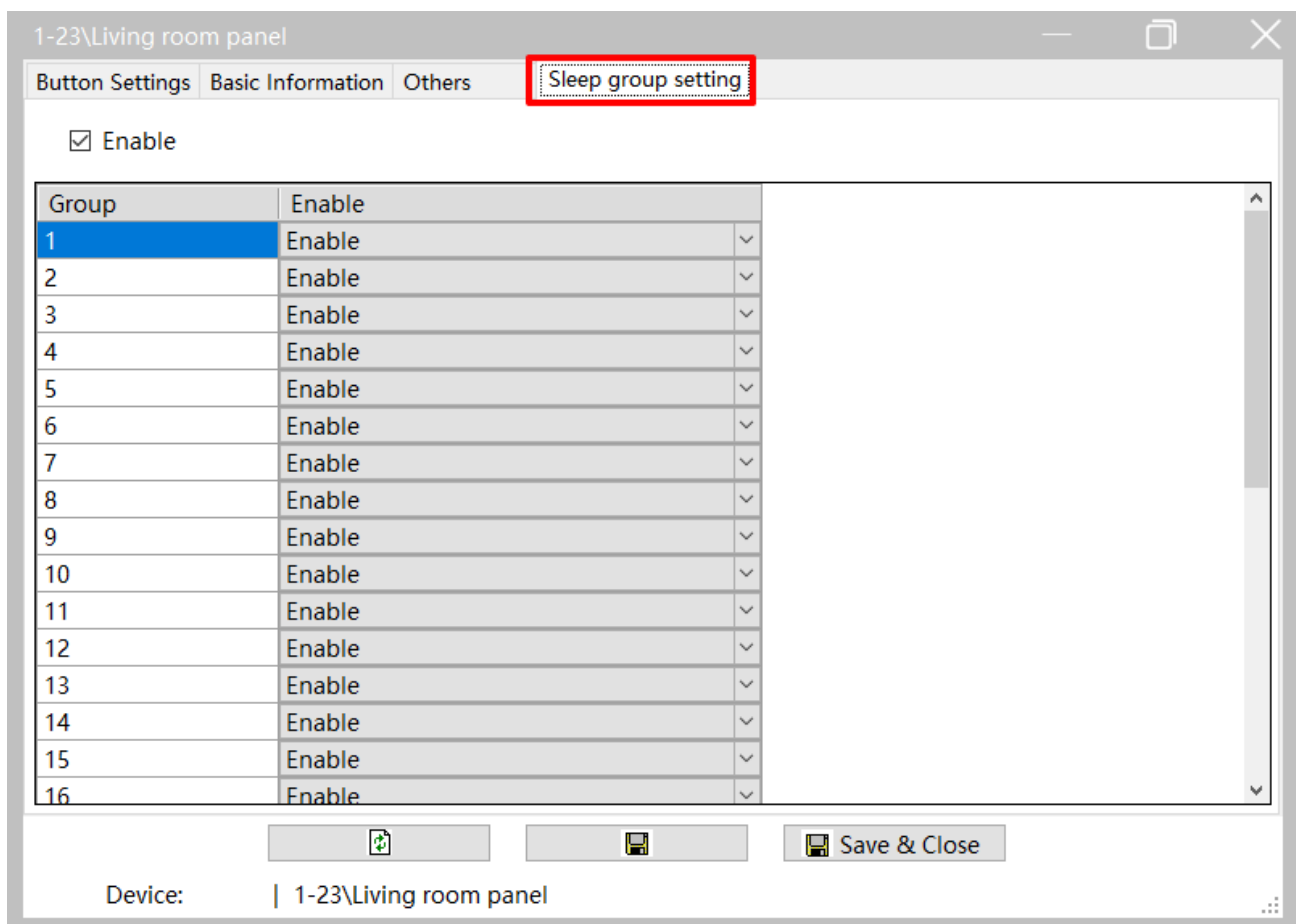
1-23\Living room panel

Button Settings | Basic Information | Others | Sleep group setting

☑ Enable

| Group | Enable |
|---|---|
| 1 | Enable |
| 2 | Enable |
| 3 | Enable |
| 4 | Enable |
| 5 | Enable |
| 6 | Enable |
| 7 | Enable |
| 8 | Enable |
| 9 | Enable |
| 10 | Enable |
| 11 | Enable |
| 12 | Enable |
| 13 | Enable |
| 14 | Enable |
| 15 | Enable |
| 16 | Enable |

Save & Close

Device: | 1-23\Living room panel